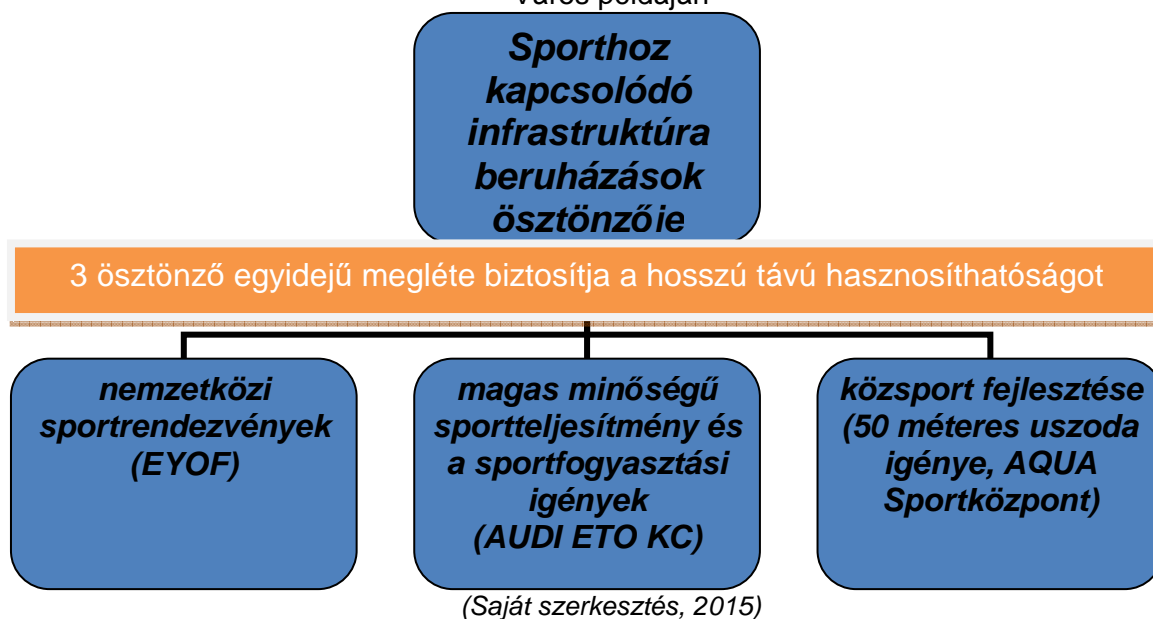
Város példáján

Sporthoz kapcsolódó infrastruktúra beruházások ösztönzőie

3 ösztönző egyidejű megléte biztosítja a hosszú távú hasznosíthatóságot

nemzetközi sportrendezvények (EYOF)

magas minőségű sportteljesítmény és a sportfogyasztási igények (AUDI ETO KC)

közsport fejlesztése (50 méteres uszoda igénye, AQUA Sportközpont)

(Saját szerkesztés, 2015)